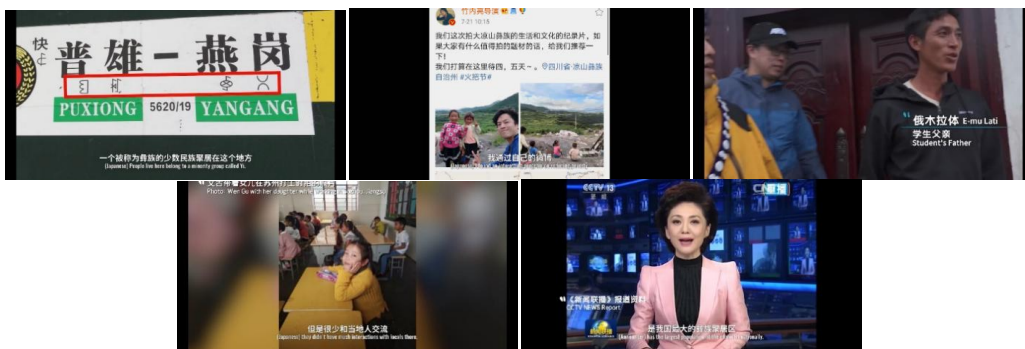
快

普雄 - 燕岗

PUXIONG 5620/19 YANGANG

一个被称为彝族的少数民族聚居在这个地方

[Japanese] People live here belong to a minority group called Yi.

竹内亮导演

7-21 10:15

我们这次拍大凉山彝族的生活和文化的纪录片，如果大家有什么值得拍的题材affa，给我们推荐一下！

我们打算在这里待四，五天~ 四川省·凉山彝族自治州 #火把节#

我通过自己的镜头

俄木拉体 E-mu Lati

学生父亲

Student's Father

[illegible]

Photo: Wen Gu with her daughter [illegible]

但是很少和当地人交流

[Japanese] They didn't have much interactions with locals there.

CCTV 13

CN新闻

《新闻联播》报道四川

CCTV News Report

是我国最大的彝族聚居区

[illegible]